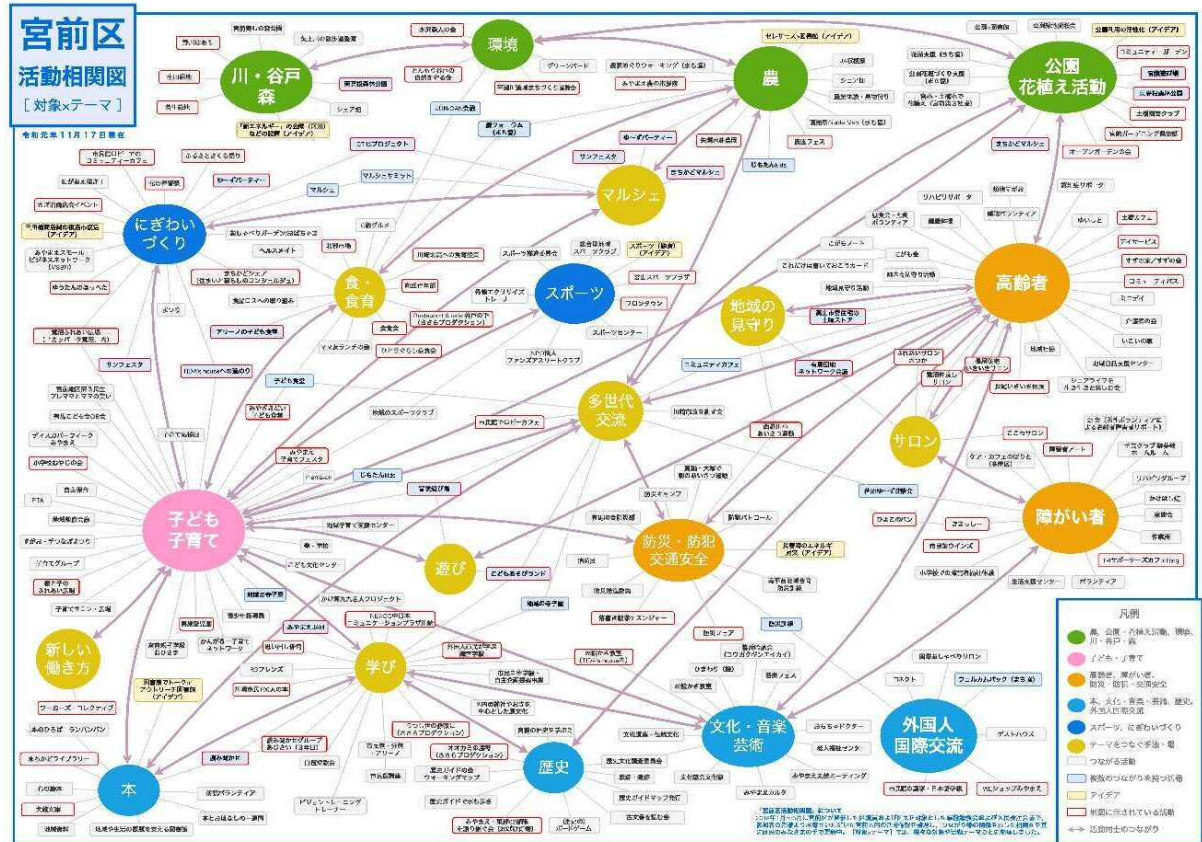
宮前区
活動相関図
［対象×テーマ］
令和元年11月17日現在

川・谷戸森
環境
農
公園
花植え活動
にぎわいづくり
マルシェ
食・食育
スポーツ
高齢者
地域の見守り
多世代交流
サロン
子ども子育て
遊び
防災・防犯交通安全
障がい者
新しい働き方
学び
文化・音楽芸術
外国人国際交流
歴史
本

マルシェ
サンフェスタ
ゆーずパーティー
まちかどマルシェ
マルシェ
スポーツセンター
フロンタウン
子ども食堂
防災キャンプ
防犯パトロール
ひまわり
ゲストハウス
コスト
ボランティア
PTA
自治会
ミニデイ
介護者の会
いこいの家
地域包括支援センター
子ども文化センター
ワークショップ
アイデア
オープンガーデンの会
コミュニティカフェ
いきいき体操
ふれあいサロン
ひまわり
ブックスタート
地域のスポーツクラブ
ボーイスカウト
ファンズアスリートクラブ
プロダクション
食育ネットワーク

凡例
農、公園・花植え活動、環境、川・谷戸・森
子ども・子育て
高齢者、障がい者、防災・防犯・交通安全
本、文化・音楽・芸術、歴史、外国人国際交流
スポーツ、にぎわいづくり
テーマをつなぐ手法・場
つながる活動
複数のつながりを持つ活動
アイデア
新聞に掲載されている活動
活動同士のつながり